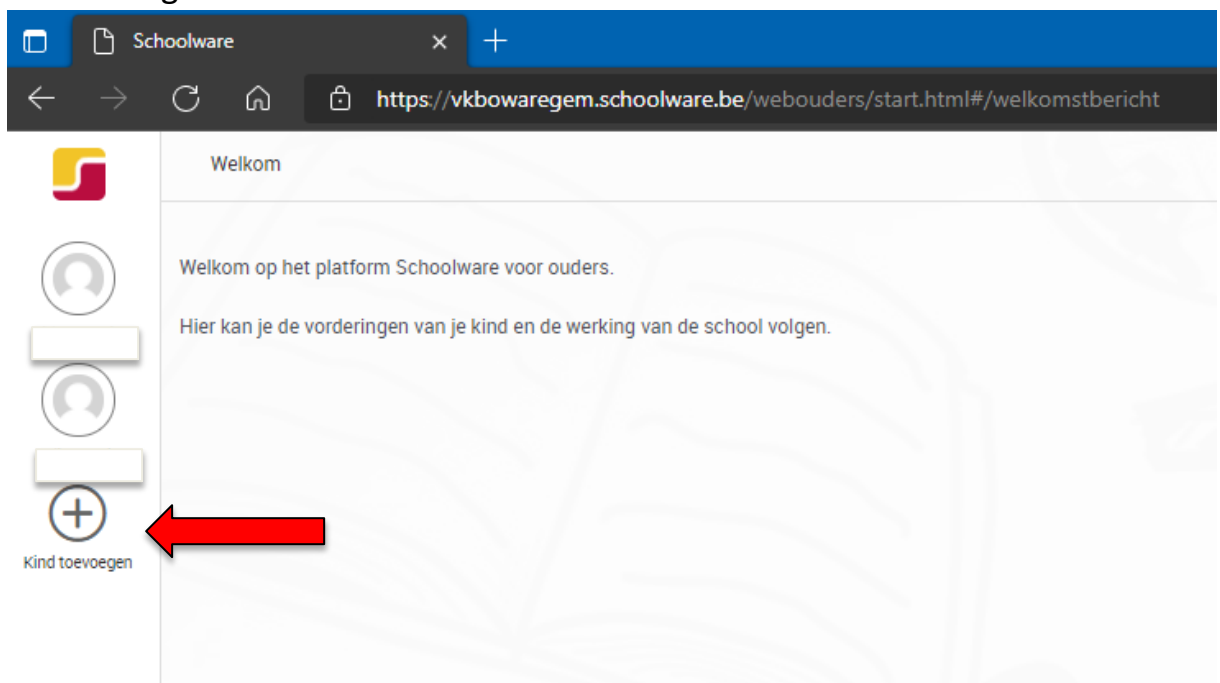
Schoolware

https://vkbowaregem.schoolware.be/webouders/start.html#/welkomstbericht

Welkom

Welkom op het platform Schoolware voor ouders.

Hier kan je de vorderingen van je kind en de werking van de school volgen.

Kind toevoegen